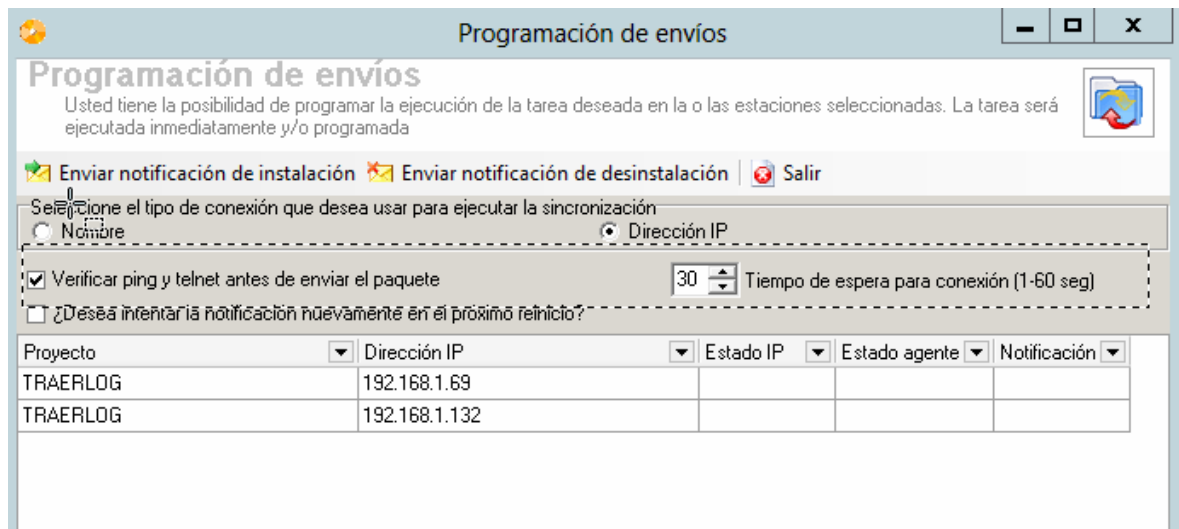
Programación de envíos

Programación de envíos
Usted tiene la posibilidad de programar la ejecución de la tarea deseada en la o las estaciones seleccionadas. La tarea será ejecutada inmediatamente y/o programada

Enviar notificación de instalación Enviar notificación de desinstalación Salir

Seleccione el tipo de conexión que desea usar para ejecutar la sincronización
Nombre
Dirección IP

Verificar ping y telnet antes de enviar el paquete
30 Tiempo de espera para conexión (1-60 seg)
¿Desea intentar la notificación nuevamente en el próximo reinicio?

| Proyecto | Dirección IP | Estado IP | Estado agente | Notificación |
|---|---|---|---|---|
| TRAERLOG | 192.168.1.69 | | | |
| TRAERLOG | 192.168.1.132 | | | |